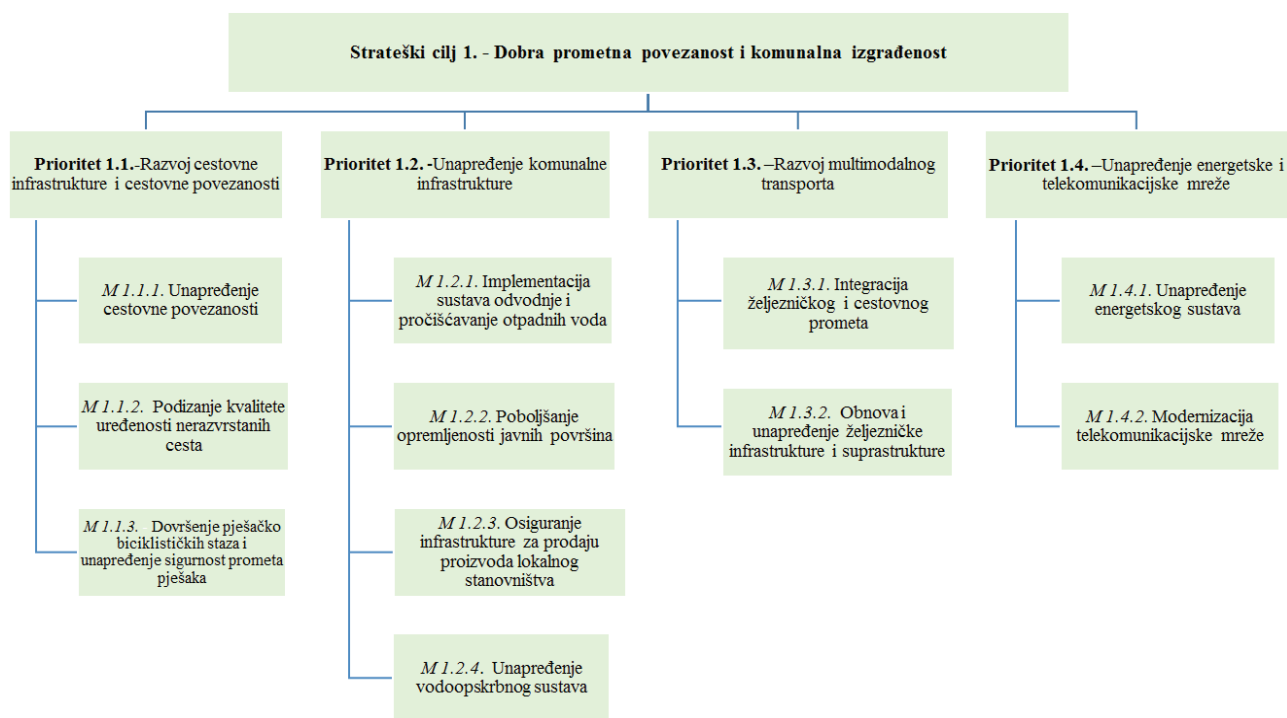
Strateški cilj 1. - Dobra prometna povezanost i komunalna izgrađenost

Prioritet 1.1.-Razvoj cestovne infrastrukture i cestovne povezanosti

M 1.1.1. Unapređenje cestovne povezanosti

M 1.1.2. Podizanje kvalitete uređenosti nerazvrstanih cesta

M 1.1.3. Dovršenje pješačko biciklističkih staza i unapređenje sigurnost prometa pješaka

Prioritet 1.2. -Unapređenje komunalne infrastrukture

M 1.2.1. Implementacija sustava odvodnje i pročišćavanje otpadnih voda

M 1.2.2. Poboljšanje opremljenosti javnih površina

M 1.2.3. Osiguranje infrastrukture za prodaju proizvoda lokalnog stanovništva

M 1.2.4. Unapređenje vodoopskrbnog sustava

Prioritet 1.3. –Razvoj multimodalnog transporta

M 1.3.1. Integracija željezničkog i cestovnog prometa

M 1.3.2. Obnova i unapređenje željezničke infrastrukture i suprastrukture

Prioritet 1.4. –Unapređenje energetske i telekomunikacijske mreže

M 1.4.1. Unapređenje energetskog sustava

M 1.4.2. Modernizacija telekomunikacijske mreže